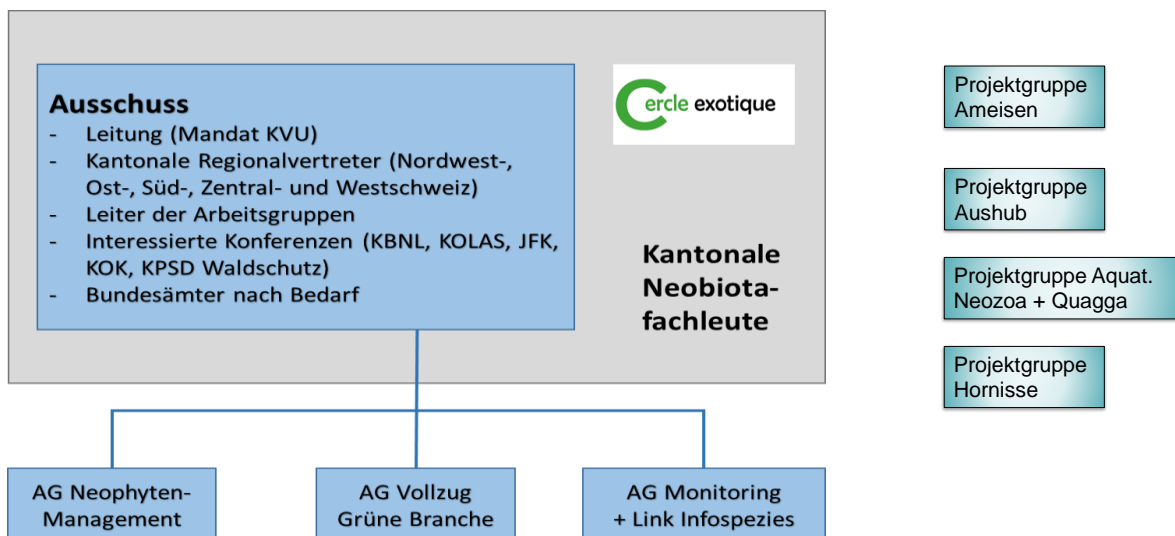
Ausschuss
- Leitung (Mandat KVU)
- Kantonale Regionalvertreter (Nordwest-, Ost-, Süd-, Zentral- und Westschweiz)
- Leiter der Arbeitsgruppen
- Interessierte Konferenzen (KBNL, KOLAS, JFK, KOK, KPSD Waldschutz)
- Bundesämter nach Bedarf

Cercle exotique

Kantonale Neobiota-fachleute

Projektgruppe Ameisen

Projektgruppe Aushub

Projektgruppe Aquat. Neozoa + Quagga

Projektgruppe Hornisse

AG Neophyten-Management

AG Vollzug Grüne Branche

AG Monitoring + Link Infospezies